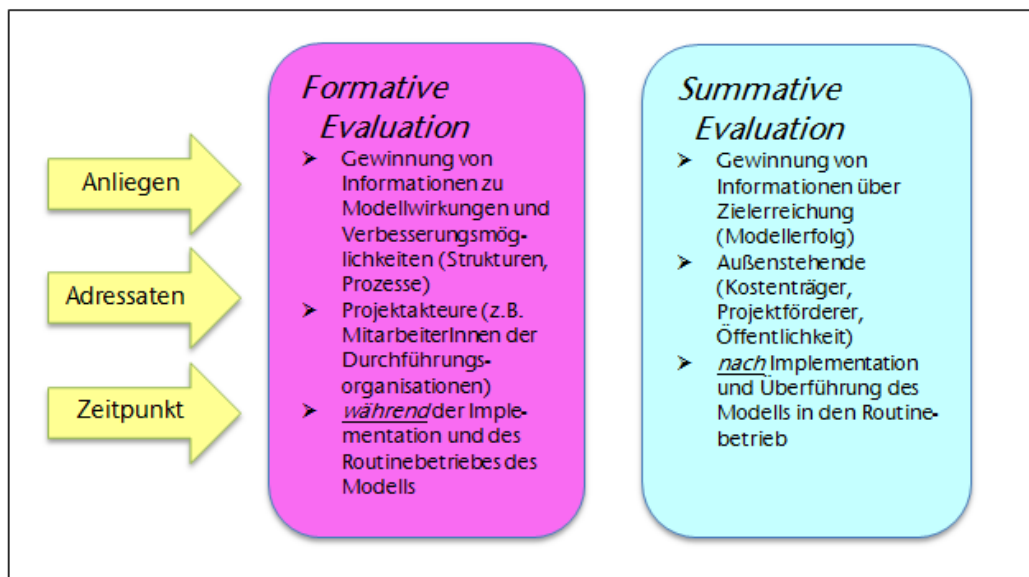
Anliegen

Adressaten

Zeitpunkt

Formative Evaluation

➤ Gewinnung von Informationen zu Modellwirkungen und Verbesserungsmöglichkeiten (Strukturen, Prozesse)
➤ Projektakteure (z.B. MitarbeiterInnen der Durchführungsorganisationen)
➤ *während* der Implementation und des Routinebetriebes des Modells

Summative Evaluation

➤ Gewinnung von Informationen über Zielerreichung (Modellerfolg)
➤ Außenstehende (Kostenträger, Projektförderer, Öffentlichkeit)
➤ *nach* Implementation und Überführung des Modells in den Routinebetrieb